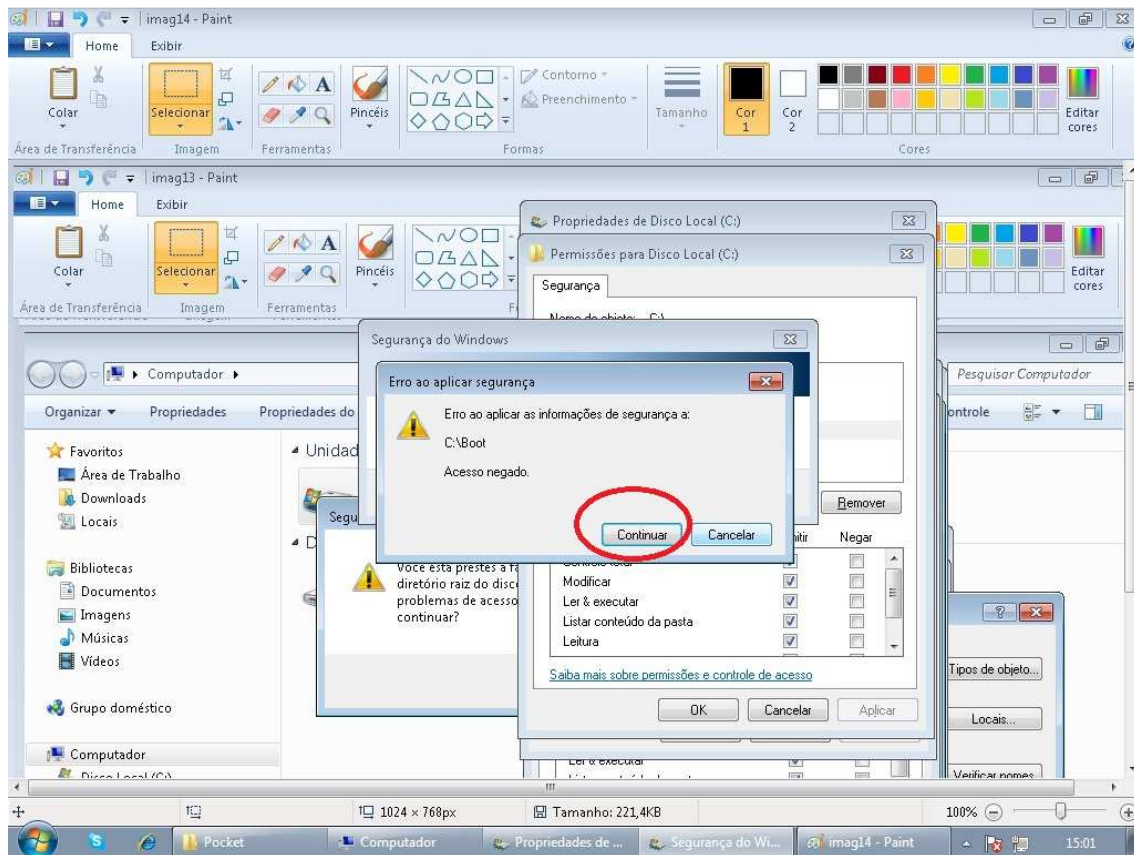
imag14 - Paint

Home Exibir

Colar
Área de Transferência

Selecionar
Imagem

Pincéis
Ferramentas

Contorno
Preenchimento
Formas

Tamanho

Cor 1

Cor 2

Cores

Editar cores

imag13 - Paint

Home Exibir

Colar
Área de Transferência

Selecionar
Imagem

Pincéis
Ferramentas

Editar cores

Propriedades de Disco Local (C:)

Permissões para Disco Local (C:)

Segurança

Nome do objeto: C:\

Segurança do Windows

Erro ao aplicar segurança

Erro ao aplicar as informações de segurança a:

C:\Boot

Acesso negado.

Continuar Cancelar

Computador

Pesquisar Computador

Organizar Propriedades Propriedades do

ontrole

Favoritos
Área de Trabalho
Downloads
Locais

Bibliotecas
Documentos
Imagens
Músicas
Vídeos

Grupo doméstico

Computador
Disco Local (C:)

Unidad

Segu

Você está prestes a fa diretório raiz do disc problemas de acesso continuar?

Remover

itir Negar

Modificar
Ler & executar
Listar conteúdo da pasta
Leitura

Saiba mais sobre permissões e controle de acesso

OK Cancelar Aplicar

Ler & executar

Tipos de objeto...

Locais...

Verificar nomes

1024 × 768px

Tamanho: 221,4KB

100%

Pocket Computador Propriedades de ... Segurança do Wi... imag14 - Paint

15:01